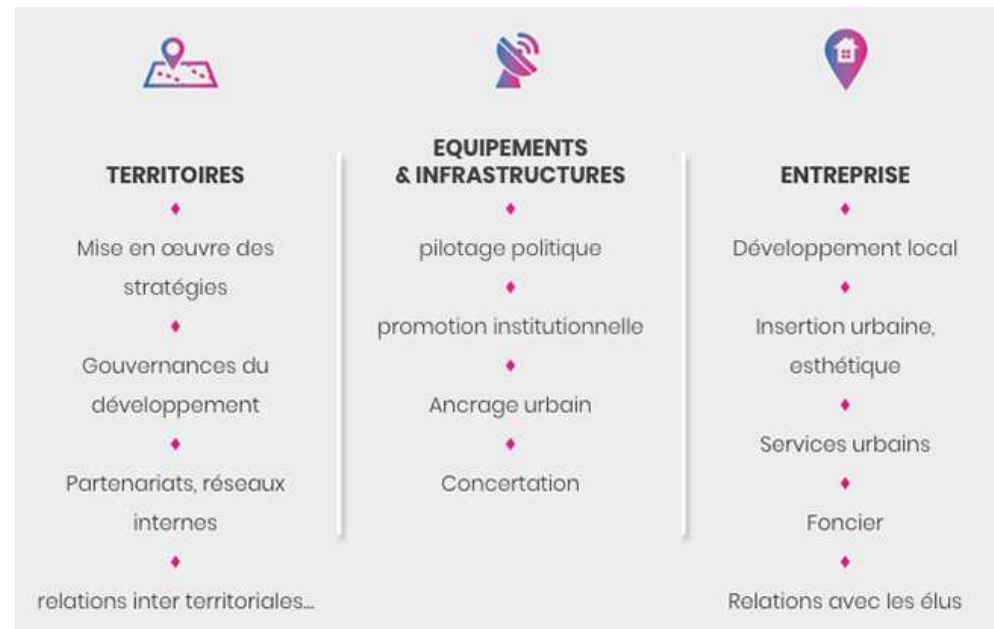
TERRITOIRES

Mise en œuvre des stratégies

Gouvernances du développement

Partenariats, réseaux internes

relations inter territoriales...

EQUIPEMENTS & INFRASTRUCTURES

pilotage politique

promotion institutionnelle

Ancrage urbain

Concertation

ENTREPRISE

Développement local

Insertion urbaine, esthétique

Services urbains

Foncier

Relations avec les élus